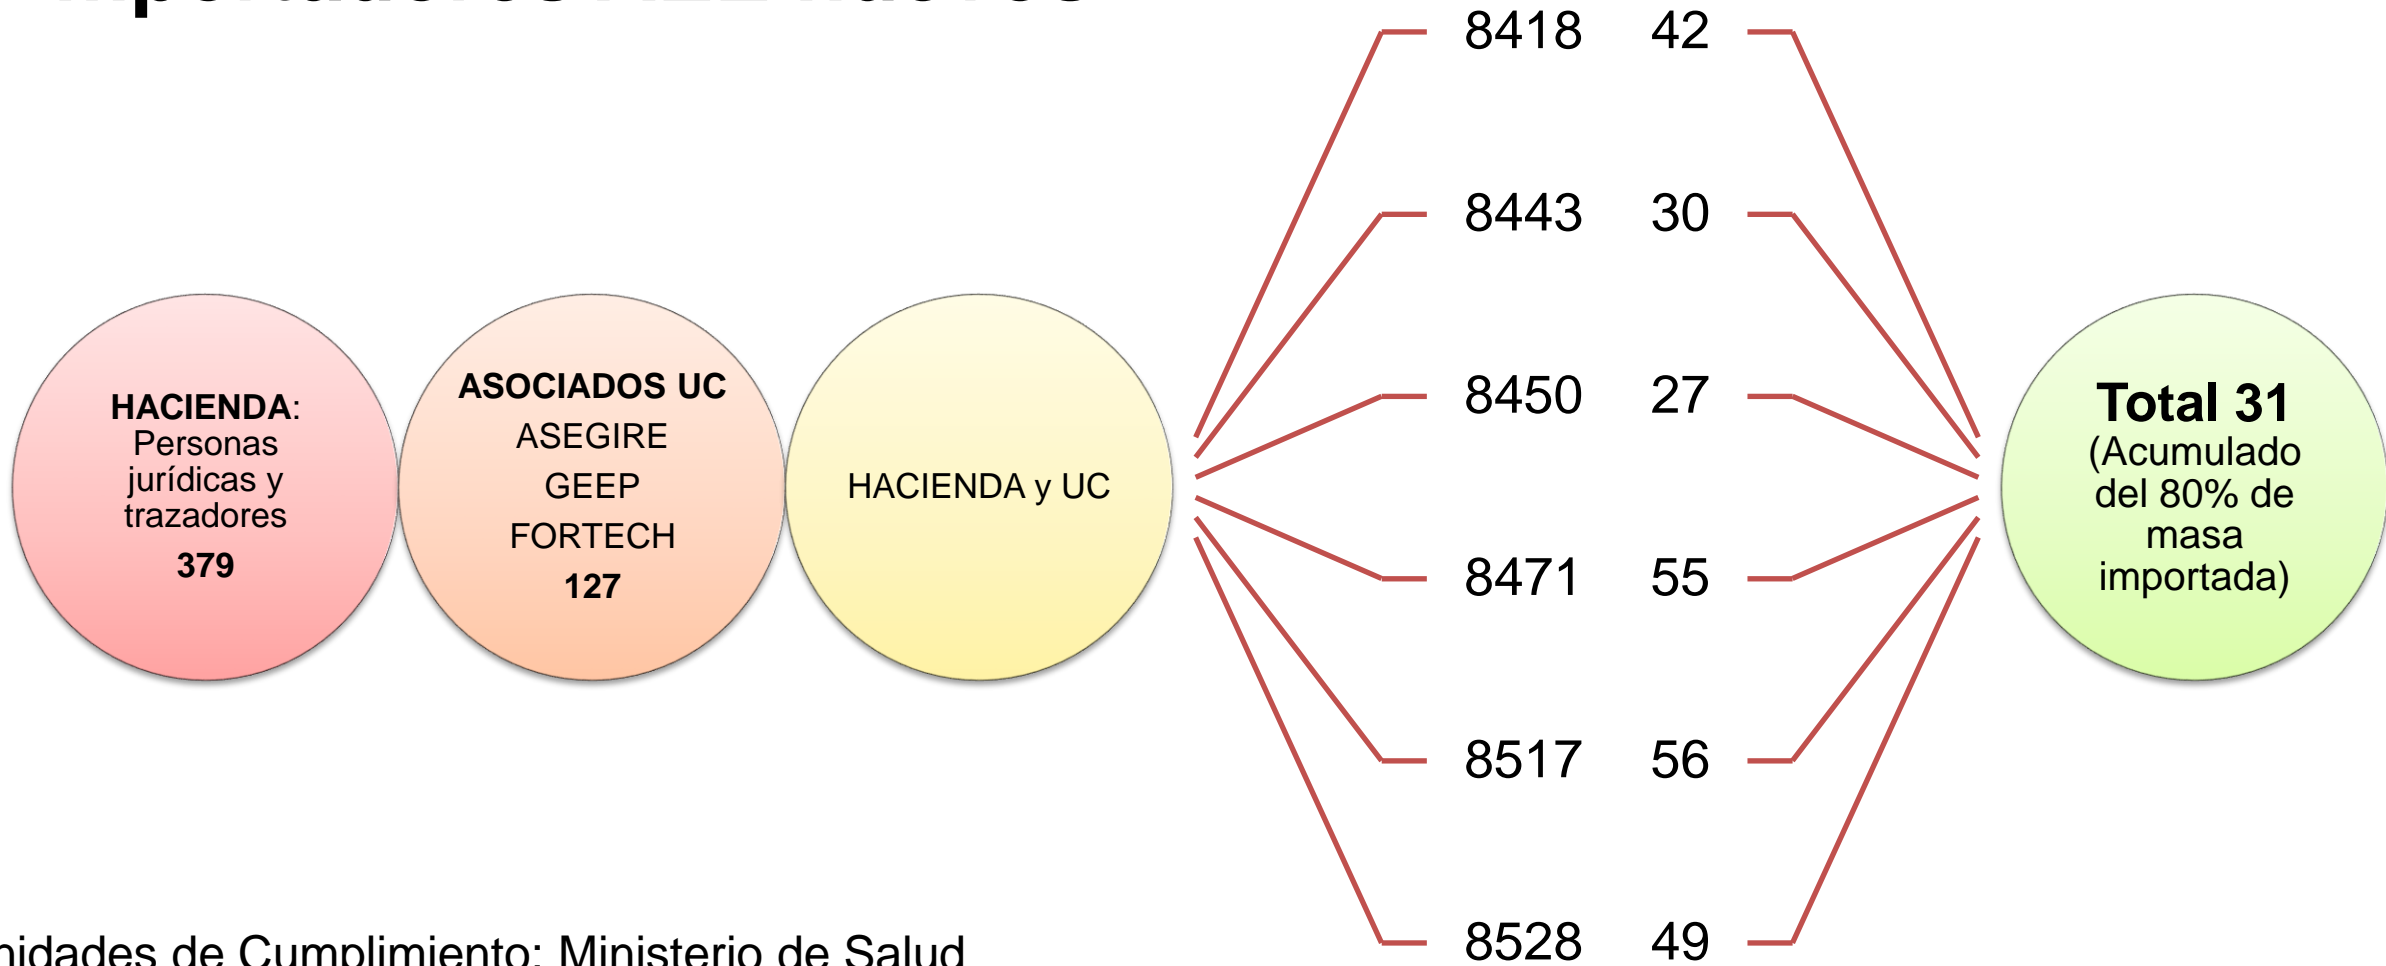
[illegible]

HACIENDA: Personas jurídicas y trazadores 379

ASOCIADOS UC
ASEGIRE
GEEP
FORTECH
127

HACIENDA y UC

8418 42
8443 30
8450 27
8471 55
8517 56
8528 49

Total 31 (Acumulado del 80% de masa importada)

nidades de Cumplimiento: Ministerio de Salud